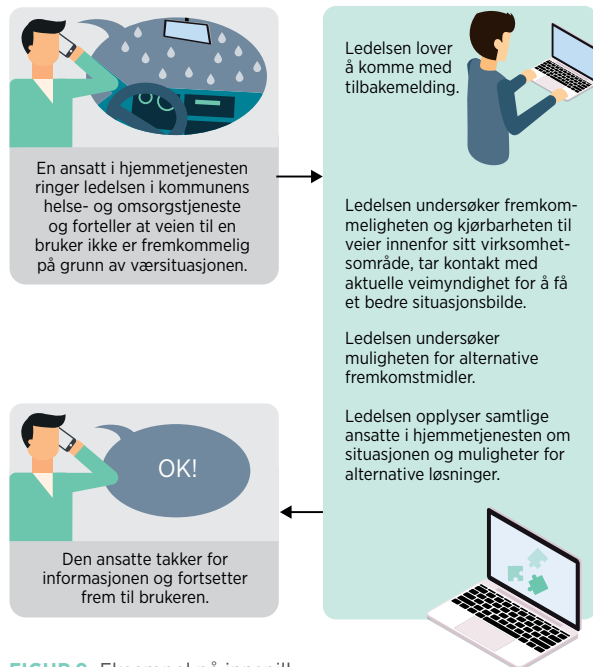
En ansatt i hjemmetjenesten ringer ledelsen i kommunens helse- og omsorgstjeneste og forteller at veien til en bruker ikke er fremkommelig på grunn av værsituasjonen.

Ledelsen lover å komme med tilbakemelding.

Ledelsen undersøker fremkommeligheten og kjørbarheten til veier innenfor sitt virksomhetsområde, tar kontakt med aktuelle veimyndighet for å få et bedre situasjonsbilde.

Ledelsen undersøker muligheten for alternative fremkomstmidler.

Ledelsen opplyser samtlige ansatte i hjemmetjenesten om situasjonen og muligheter for alternative løsninger.

OK!

Den ansatte takker for informasjonen og fortsetter frem til brukeren.

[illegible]